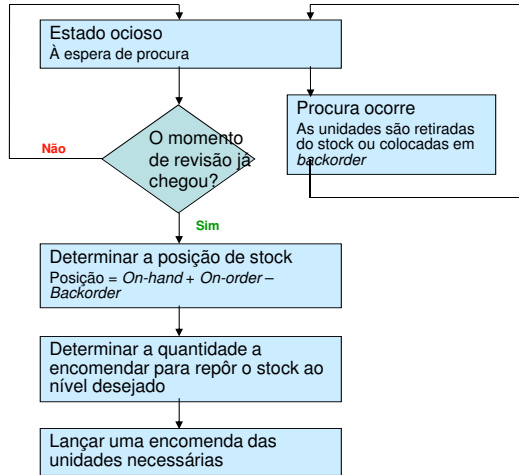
Estado ocioso
À espera de procura

Procura ocorre
As unidades são retiradas do stock ou colocadas em backorder

Não

O momento de revisão já chegou?

Sim

Determinar a posição de stock
Posição = On-hand + On-order – Backorder

Determinar a quantidade a encomendar para repôr o stock ao nível desejado

Lançar uma encomenda das unidades necessárias